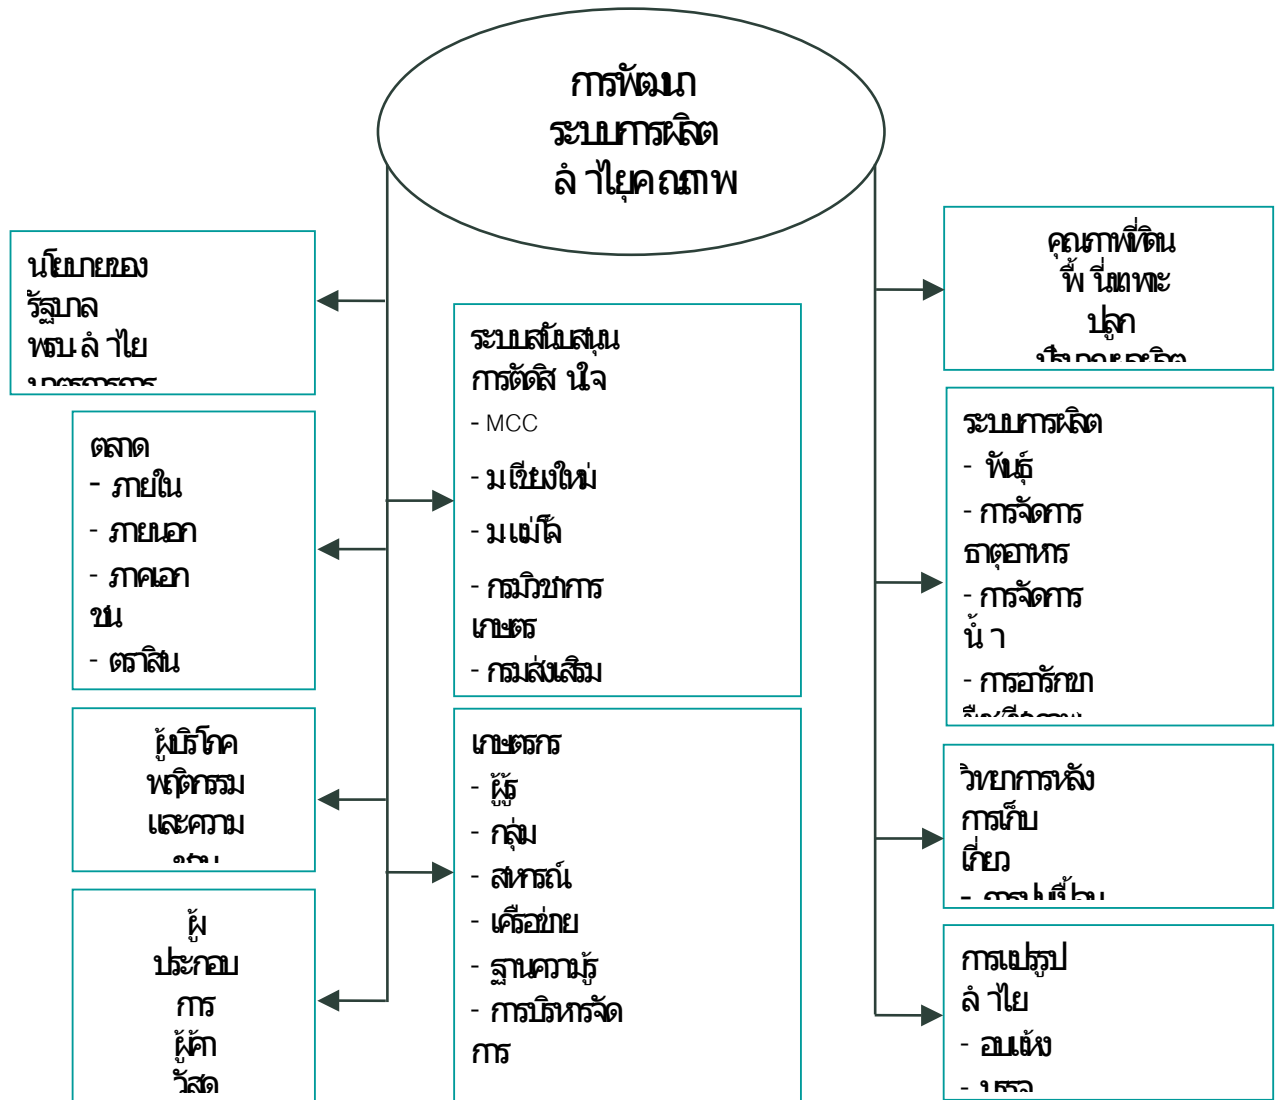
การพัฒนา
ระบบการผลิต
ลำไยคุณภาพ

นโยบายของ
รัฐบาล
พรบ.ลำไย
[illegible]

ตลาด
- ภายใน
- ภายนอก
- ภาคเอกชน
- ตราสิน

ผู้บริโภค
พฤติกรรม
และความ
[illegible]

ผู้
ประกอบ
การ
ผู้ค้า
วัสดุ

ระบบสนับสนุน
การตัดสินใจ
- MCC
- มเชียงใหม่
- มแม่โจ้
- กรมวิชาการเกษตร
- กรมส่งเสริม

เกษตรกร
- ผู้รู้
- กลุ่ม
- สหกรณ์
- เครือข่าย
- ฐานความรู้
- การบริหารจัดการ

คุณภาพดิน
พื้นที่เพาะ
ปลูก
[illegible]

ระบบการผลิต
- พันธุ์
- การจัดการธาตุอาหาร
- การจัดการน้ำ
- การอารักขา
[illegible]

วิทยาการหลัง
การเก็บ
เกี่ยว
- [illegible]

การแปรรูป
ลำไย
- อบแห้ง
- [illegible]